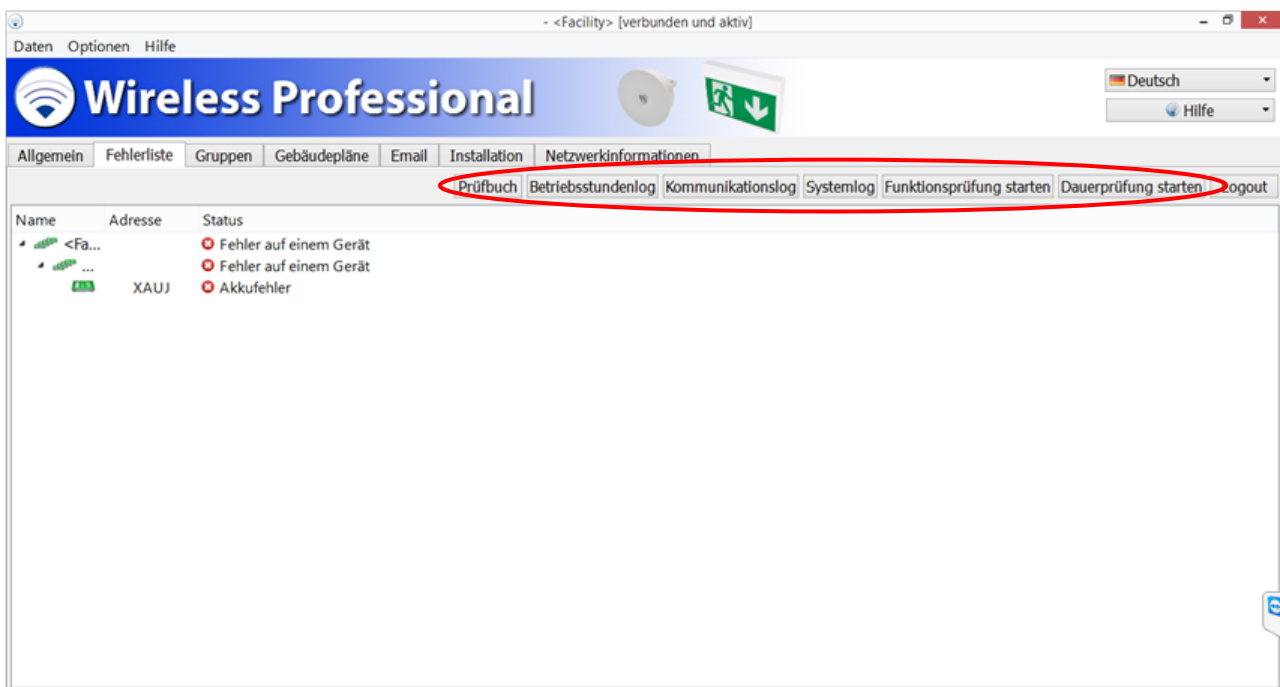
- <Facility> [verbunden und aktiv]

Daten Optionen Hilfe

Wireless Professional

Deutsch
Hilfe

Allgemein | Fehlerliste | Gruppen | Gebäudepläne | Email | Installation | Netzwerkinformationen

Prüfbuch | Betriebsstundenlog | Kommunikationslog | Systemlog | Funktionsprüfung starten | Dauerprüfung starten | Logout

| Name | Adresse | Status |
|---|---|---|
| <Fa... | | Fehler auf einem Gerät |
| ... | | Fehler auf einem Gerät |
| | XAUJ | Akkufehler |